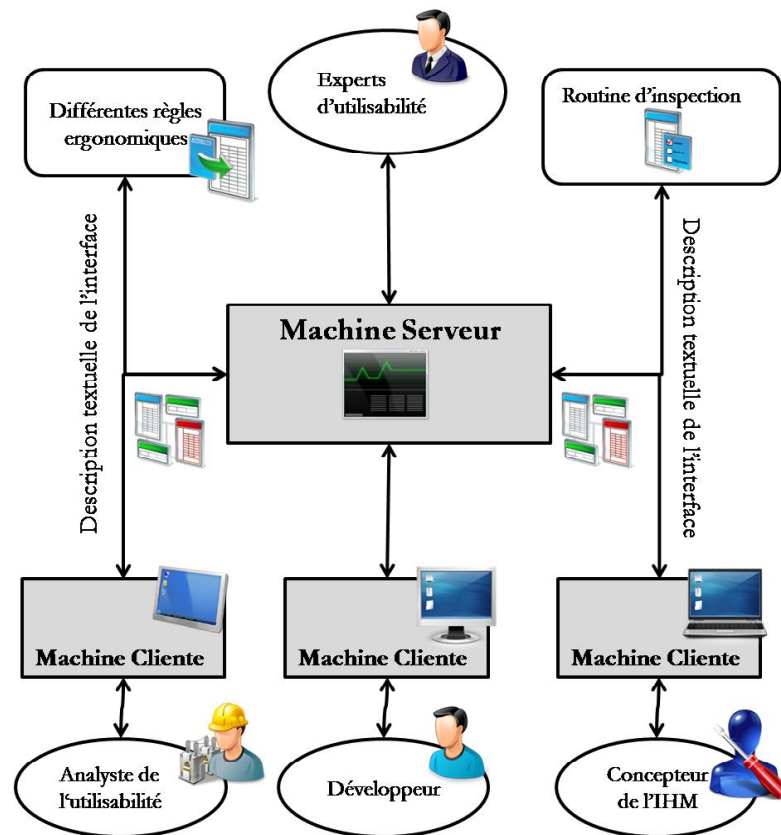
Experts d'utilisabilité

Différentes règles ergonomiques

Routine d'inspection

Description textuelle de l'interface

Description textuelle de l'interface

Machine Serveur

Machine Cliente

Machine Cliente

Machine Cliente

Analyste de l'utilisabilité

Développeur

Concepteur de l'IHM